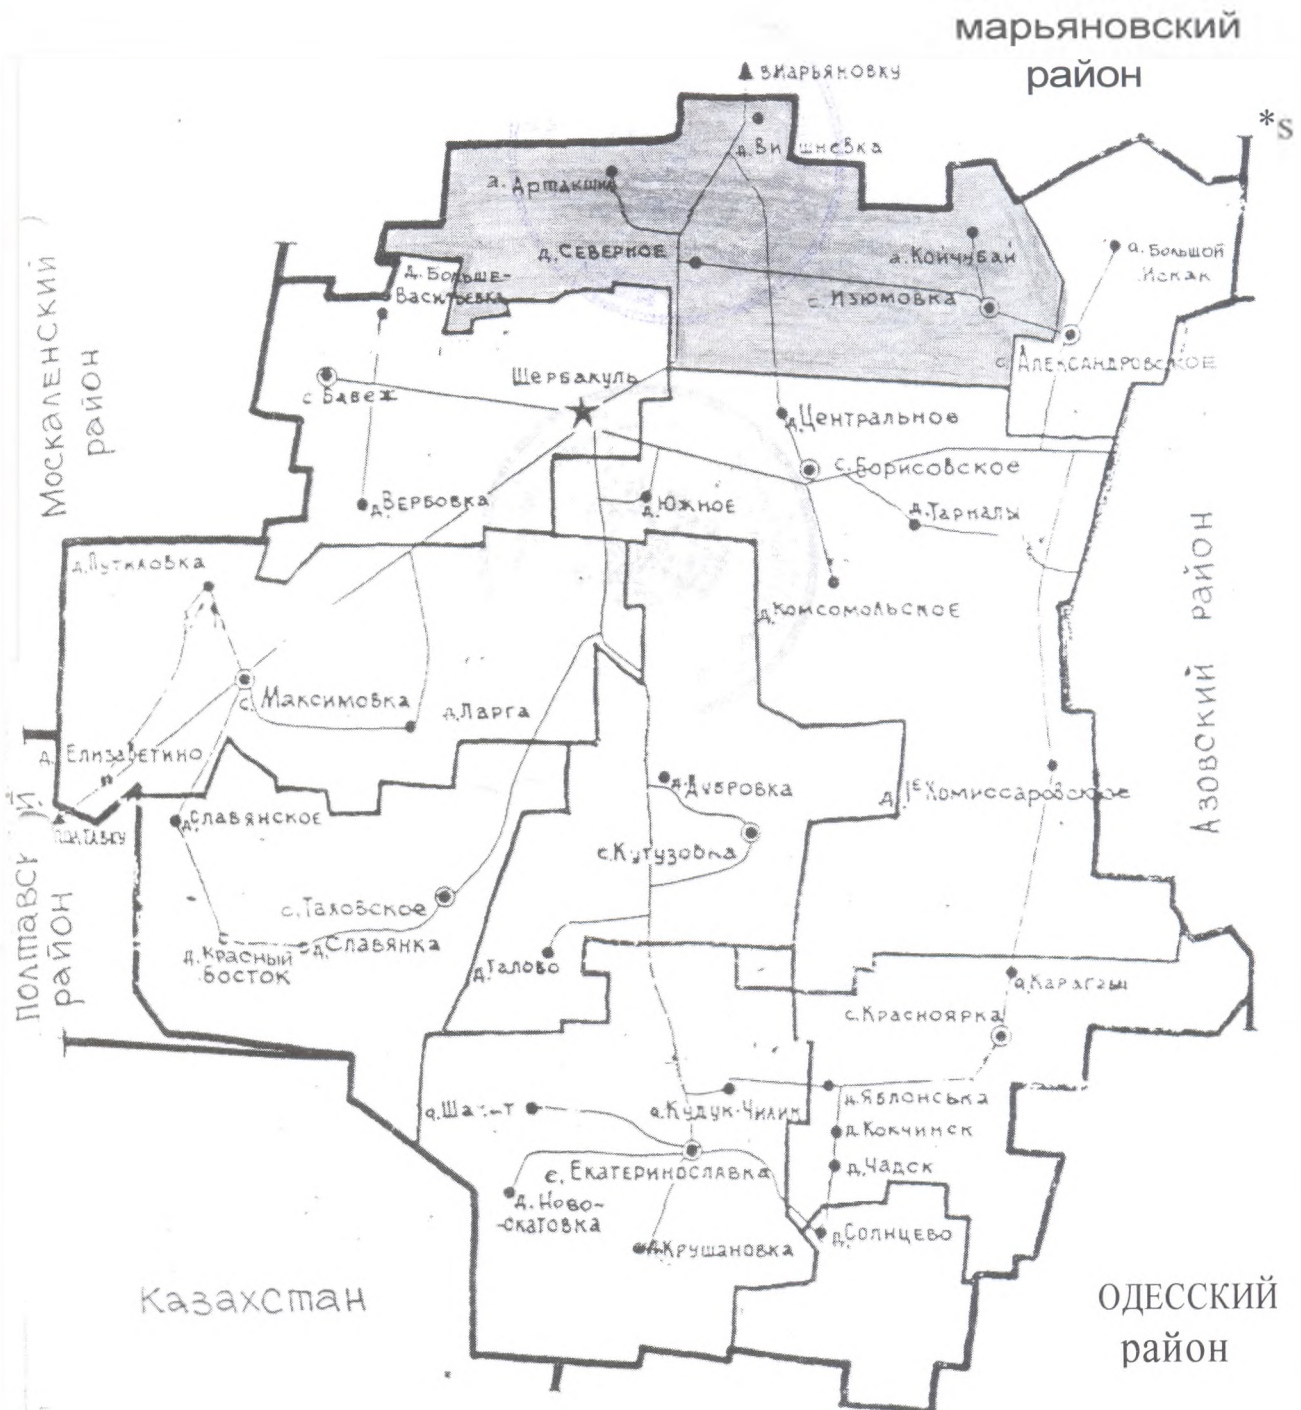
марьяновский район

в Марьяновку

*s

д. Вишневка

д. Артакшил

д. Северное

д. Койчубай

с. Изюмовка

д. Большой Искак

с. Александровское

д. Больше-Васкьевка

Москаленский район

с. Бабеж

Шербакуль

д. Центральное

с. Борисовское

д. Вербовка

д. Южное

д. Тарналы

д. Путиловка

д. Комсомольское

Азовский район

с. Максимовка

д. Ларга

д. Елизаветино

д. Дубровка

д. 1е Комиссаровское

д. Славянское

на Таврич

с. Кутузовка

Полтавский район

с. Таловское

д. Красный Восток

д. Славянка

д. Талово

д. Карагаш

с. Красноярка

д. Шахат

д. Кудук-Чилик

д. Яблоньска

д. Кокчинск

с. Екатеринославка

д. Чадск

д. Ново-скатовка

д. Крушановка

д. Солнцево

Казахстан

ОДЕССКИЙ район